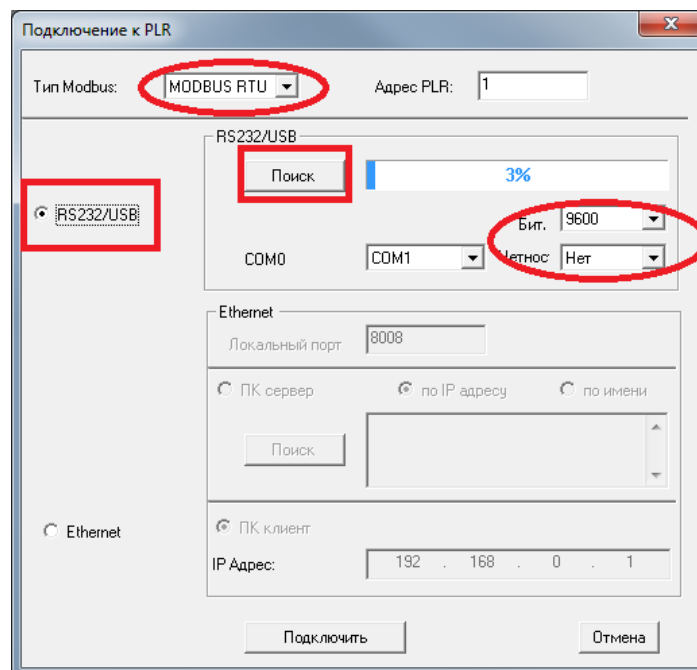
Подключение к PLR

Тип Modbus: MODBUS RTU

Адрес PLR: 1

RS232/USB

RS232/USB

Поиск

3%

Бит. 9600

COM0 COM1

Четнос Нет

Ethernet

Локальный порт 8008

ПК сервер

по IP адресу

по имени

Поиск

Ethernet

ПК клиент

IP Адрес: 192 . 168 . 0 . 1

Подключить

Отмена